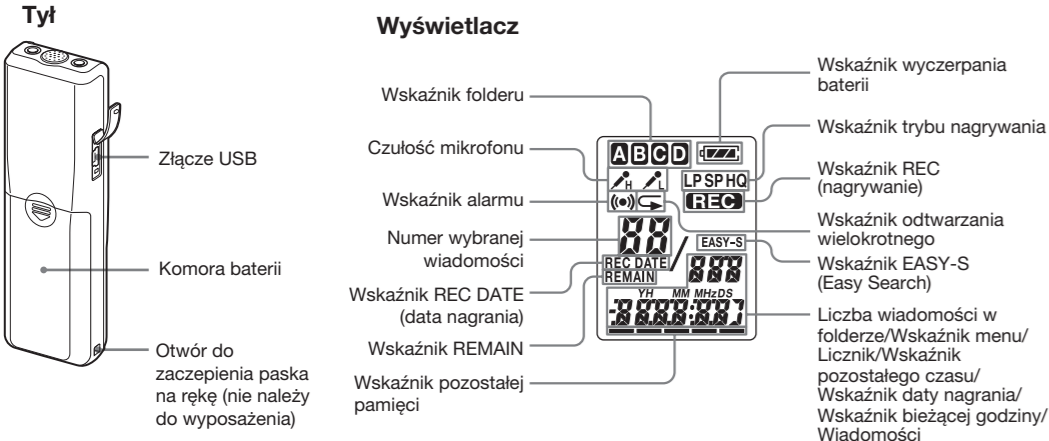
Tył

Złącze USB

Komora baterii

Otwór do zaczepienia paska na rękę (nie należy do wyposażenia)

Wyświetlacz

Wskaźnik folderu

Czułość mikrofonu

Wskaźnik alarmu

Numer wybranej wiadomości

Wskaźnik REC DATE (data nagrania)

Wskaźnik REMAIN

Wskaźnik pozostałej pamięci

A B C D

H L

LP SP HQ

REC

EASY-S

REC DATE

REMAIN

YH MM MHzDS

Wskaźnik wyczerpania baterii

Wskaźnik trybu nagrywania

Wskaźnik REC (nagrywanie)

Wskaźnik odtwarzania wielokrotnego

Wskaźnik EASY-S (Easy Search)

Liczba wiadomości w folderze/Wskaźnik menu/ Licznik/Wskaźnik pozostałego czasu/ Wskaźnik daty nagrania/ Wskaźnik bieżącej godziny/ Wiadomości